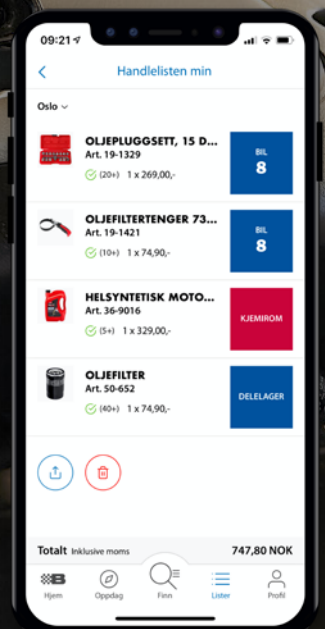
09:21

Handlelisten min

Oslo

OLJEPLUGGSETT, 15 D...
Art. 19-1329
(20+) 1 x 269,00,-
BIL
8

OLJEFILTERTENGER 73...
Art. 19-1421
(10+) 1 x 74,90,-
BIL
8

HELSYNTETISK MOTO...
Art. 36-9016
(5+) 1 x 329,00,-
KJEMIROM

OLJEFILTER
Art. 50-652
(40+) 1 x 74,90,-
DELELAGER

Totalt Inklusive moms 747,80 NOK

Hjem
Oppdag
Finn
Lister
Profil